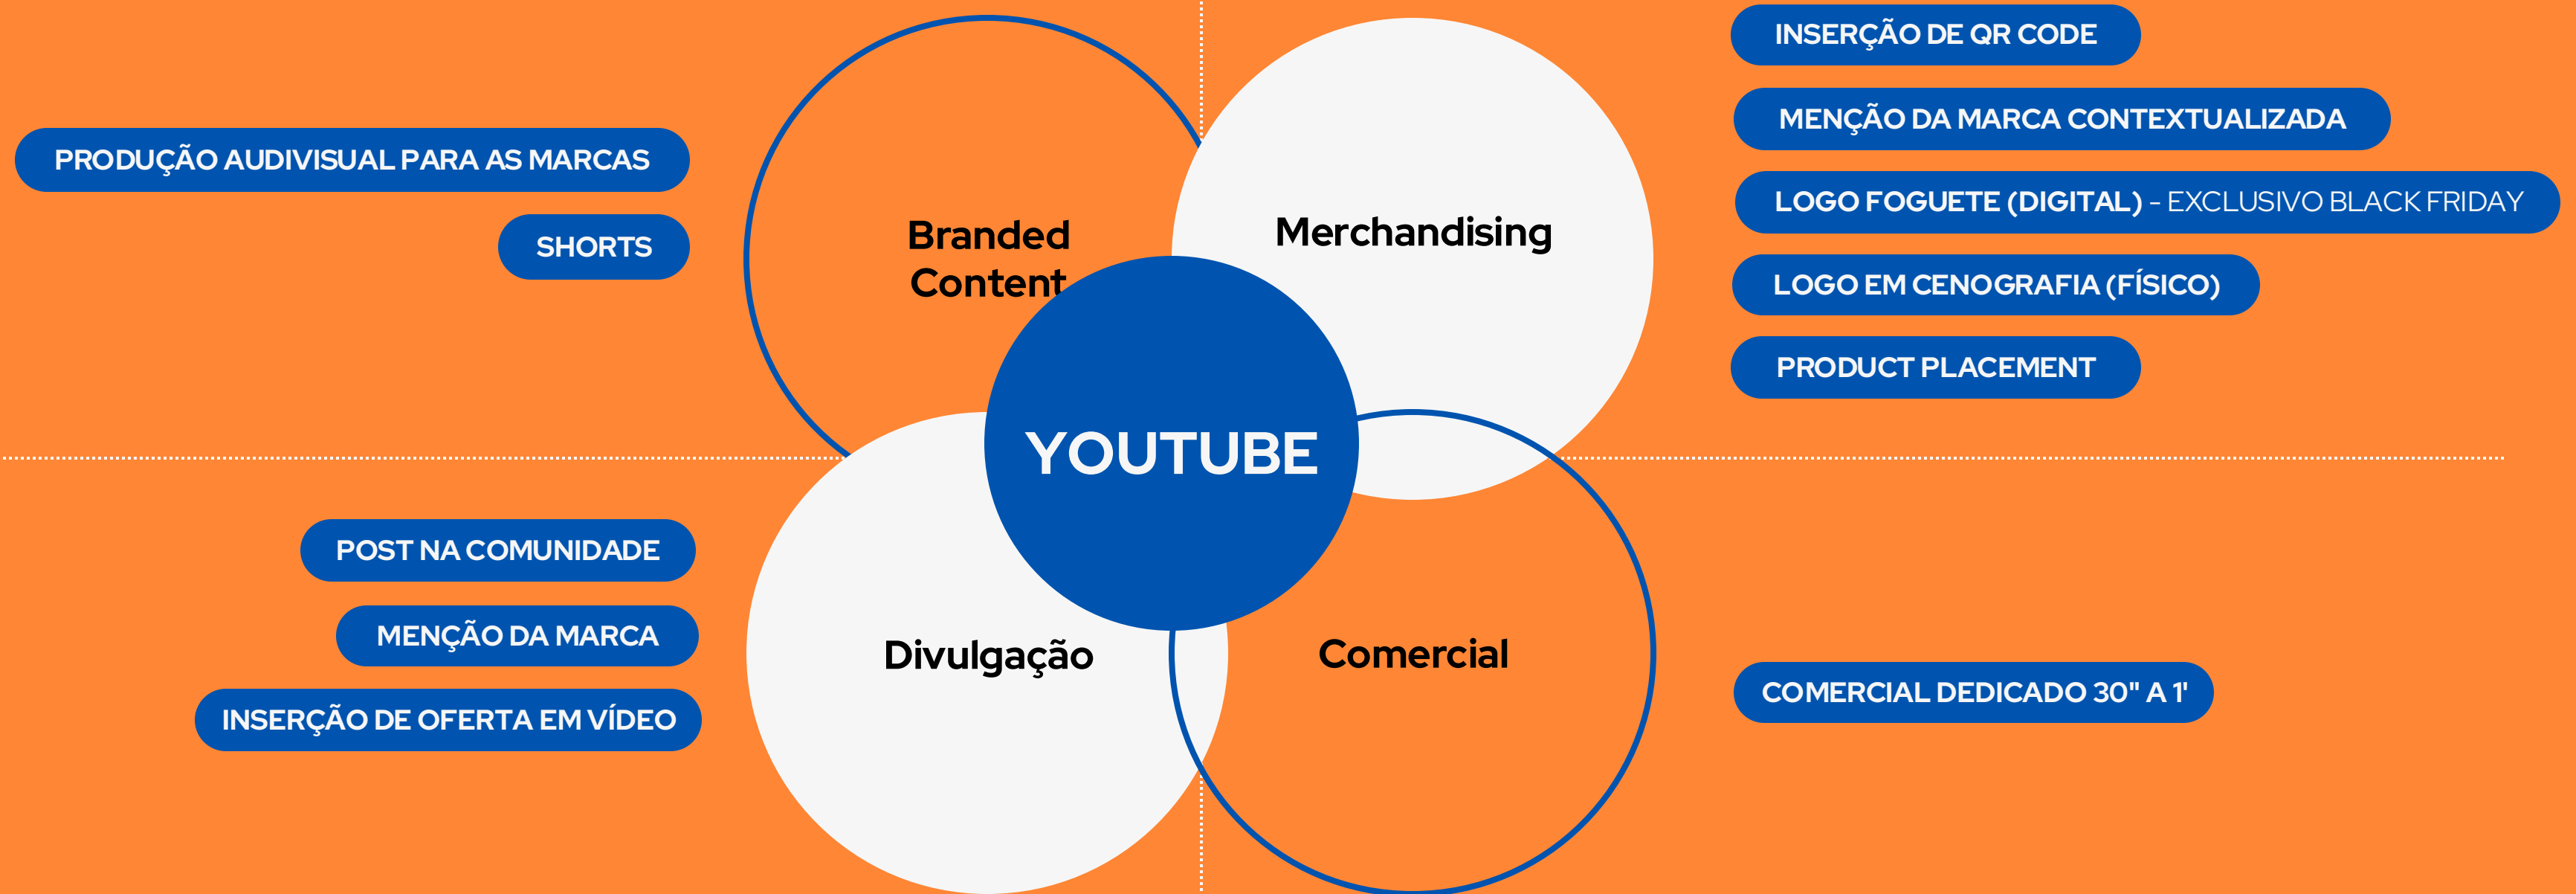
PRODUÇÃO AUDIVISUAL PARA AS MARCAS

SHORTS

Branded Content

Merchandising

INSERÇÃO DE QR CODE

MENÇÃO DA MARCA CONTEXTUALIZADA

LOGO FOGUETE (DIGITAL) - EXCLUSIVO BLACK FRIDAY

LOGO EM CENOGRAFIA (FÍSICO)

PRODUCT PLACEMENT

YOUTUBE

POST NA COMUNIDADE

MENÇÃO DA MARCA

INSERÇÃO DE OFERTA EM VÍDEO

Divulgação

Comercial

COMERCIAL DEDICADO 30" A 1'